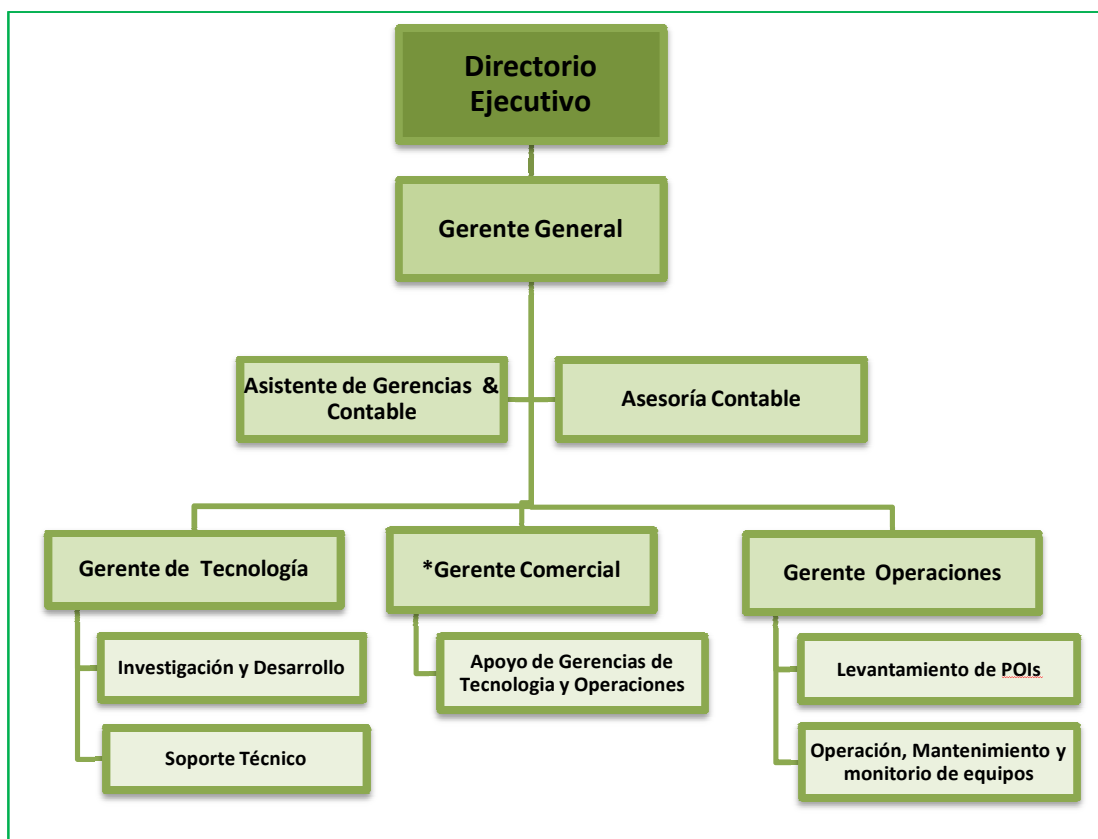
Directorio Ejecutivo

Gerente General

Asistente de Gerencias & Contable

Asesoría Contable

Gerente de Tecnología

*Gerente Comercial

Gerente Operaciones

Investigación y Desarrollo

Soporte Técnico

Apoyo de Gerencias de Tecnologia y Operaciones

Levantamiento de POIs

Operación, Mantenimiento y monitorio de equipos